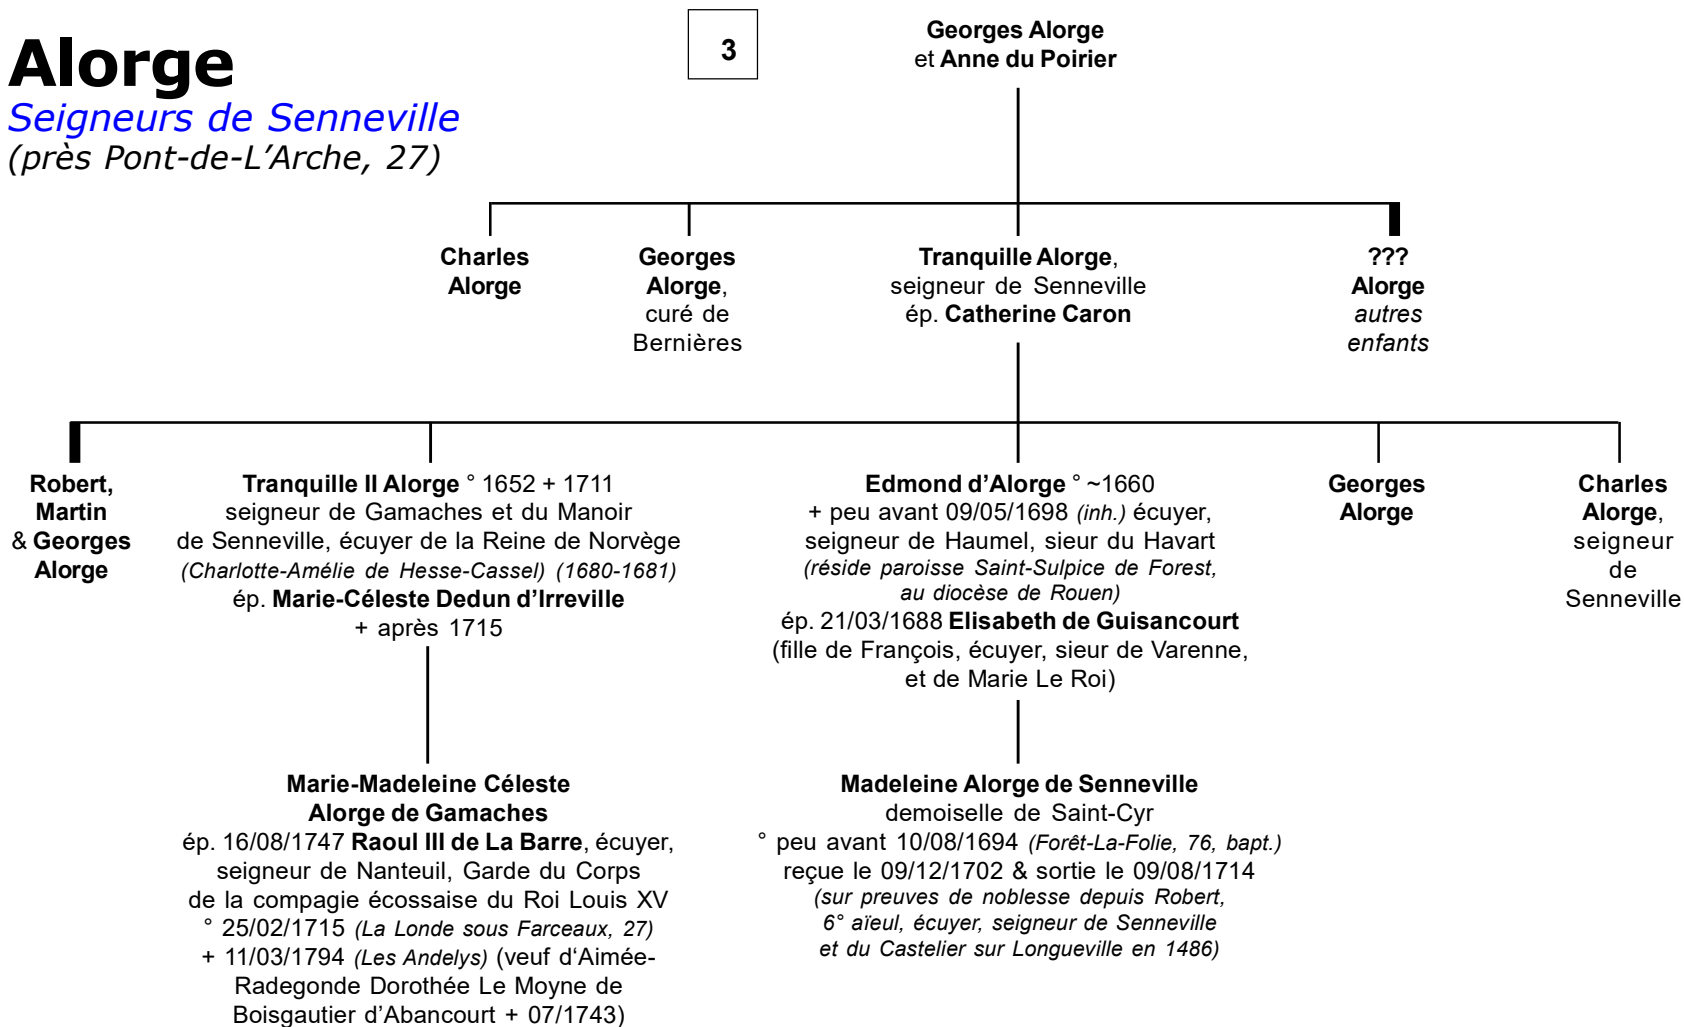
Alorge
Seigneurs de Senneville
(près Pont-de-L'Arche, 27)

3

Georges Alorge
et Anne du Poirier

Charles Alorge

Georges Alorge, curé de Bernières

Tranquille Alorge, seigneur de Senneville ép. Catherine Caron

??? Alorge autres enfants

Robert, Martin & Georges Alorge

Tranquille II Alorge ° 1652 + 1711 seigneur de Gamaches et du Manoir de Senneville, écuyer de la Reine de Norvège (Charlotte-Amélie de Hesse-Cassel) (1680-1681) ép. Marie-Céleste Dedun d'Irreville + après 1715

Edmond d'Alorge ° ~1660 + peu avant 09/05/1698 (inh.) écuyer, seigneur de Haumel, sieur du Havart (réside paroisse Saint-Sulpice de Forest, au diocèse de Rouen) ép. 21/03/1688 Elisabeth de Guisancourt (fille de François, écuyer, sieur de Varenne, et de Marie Le Roi)

Georges Alorge

Charles Alorge, seigneur de Senneville

Marie-Madeleine Céleste Alorge de Gamaches
ép. 16/08/1747 Raoul III de La Barre, écuyer, seigneur de Nanteuil, Garde du Corps de la compagie écossaise du Roi Louis XV ° 25/02/1715 (La Londe sous Farceaux, 27) + 11/03/1794 (Les Andelys) (veuf d'Aimée-Radegonde Dorothée Le Moyne de Boisgautier d'Abancourt + 07/1743)

Madeleine Alorge de Senneville
demoiselle de Saint-Cyr
° peu avant 10/08/1694 (Forêt-La-Folie, 76, bapt.)
reçue le 09/12/1702 & sortie le 09/08/1714
(sur preuves de noblesse depuis Robert, 6° aïeul, écuyer, seigneur de Senneville et du Castelier sur Longueville en 1486)